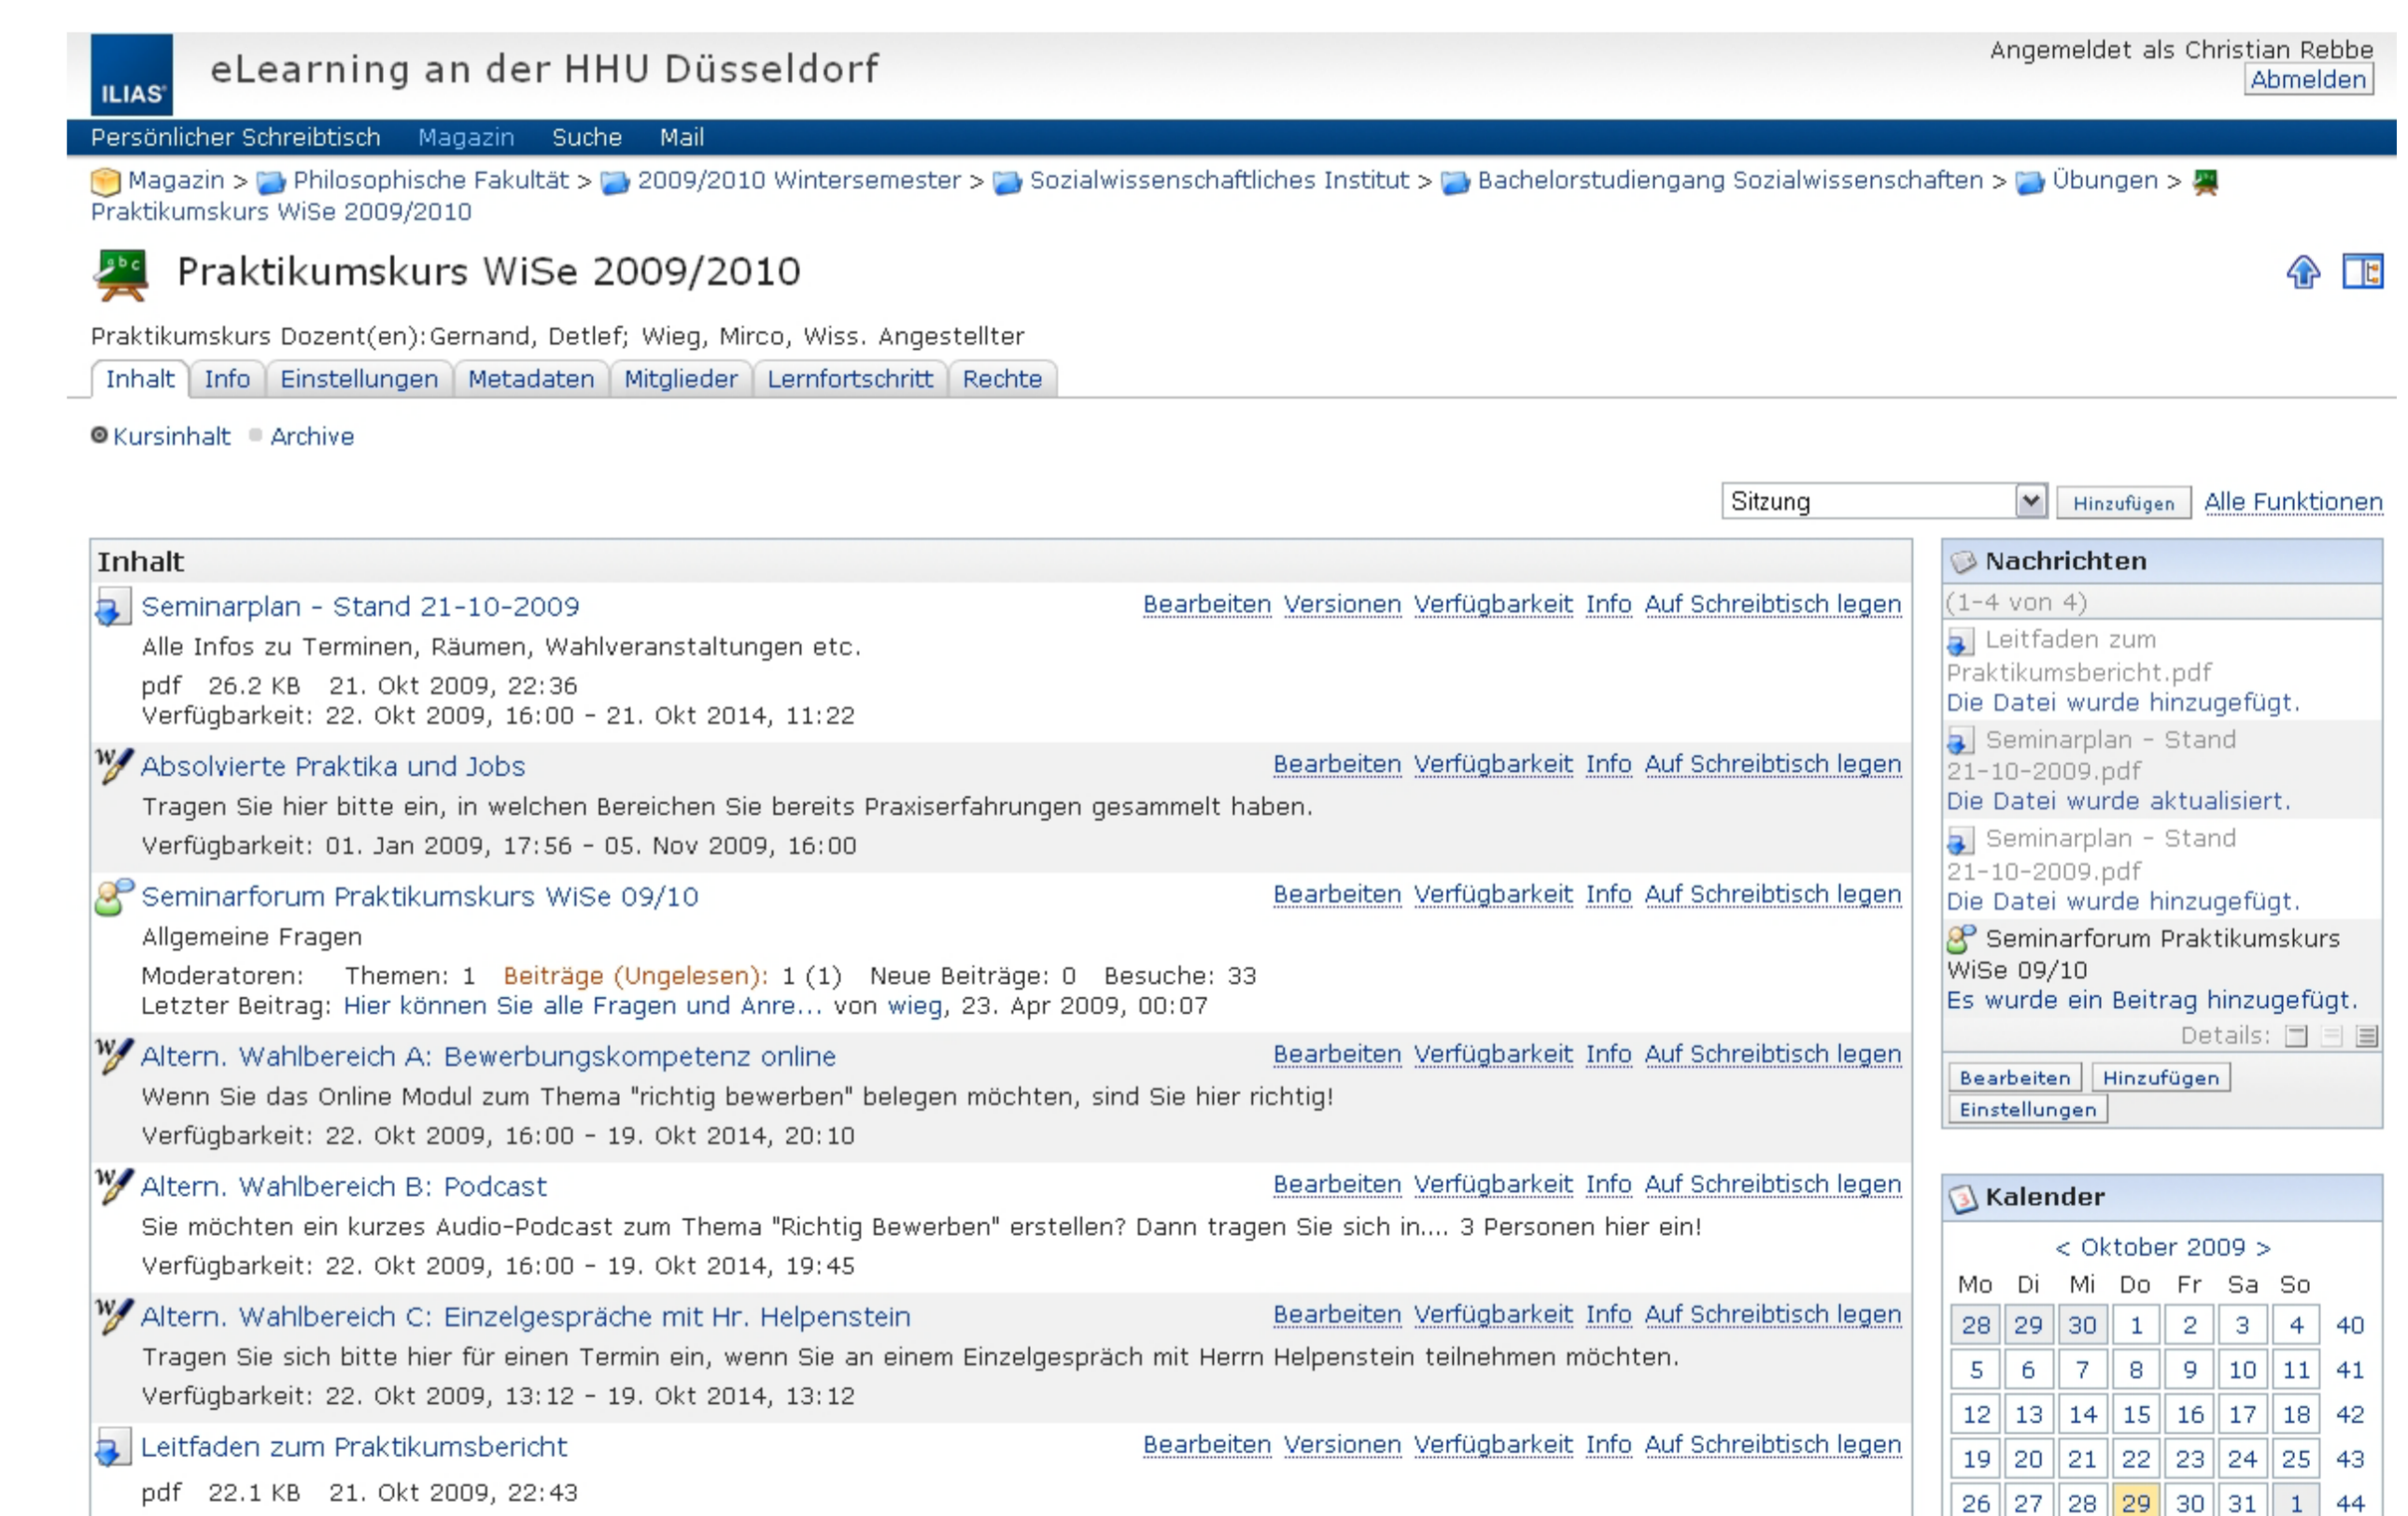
ILIAS

eLearning an der HHU Düsseldorf

Angemeldet als Christian Rebbe
Abmelden

Persönlicher Schreibtisch Magazin Suche Mail

Magazin > Philosophische Fakultät > 2009/2010 Wintersemester > Sozialwissenschaftliches Institut > Bachelorstudiengang Sozialwissenschaften > Übungen > Praktikumskurs WiSe 2009/2010

Praktikumskurs WiSe 2009/2010

Praktikumskurs Dozent(en):Gernand, Detlef; Wieg, Mirco, Wiss. Angestellter

Inhalt | Info | Einstellungen | Metadaten | Mitglieder | Lernfortschritt | Rechte

Kursinhalt Archive

Sitzung Hinzufügen Alle Funktionen

Inhalt

Seminarplan - Stand 21-10-2009 Bearbeiten Versionen Verfügbarkeit Info Auf Schreibtisch legen
Alle Infos zu Terminen, Räumen, Wahlveranstaltungen etc.
pdf 26.2 KB 21. Okt 2009, 22:36
Verfügbarkeit: 22. Okt 2009, 16:00 - 21. Okt 2014, 11:22

Absolvierte Praktika und Jobs Bearbeiten Verfügbarkeit Info Auf Schreibtisch legen
Tragen Sie hier bitte ein, in welchen Bereichen Sie bereits Praxiserfahrungen gesammelt haben.
Verfügbarkeit: 01. Jan 2009, 17:56 - 05. Nov 2009, 16:00

Seminarforum Praktikumskurs WiSe 09/10 Bearbeiten Verfügbarkeit Info Auf Schreibtisch legen
Allgemeine Fragen
Moderatoren: Themen: 1 Beiträge (Ungelesen): 1 (1) Neue Beiträge: 0 Besuche: 33
Letzter Beitrag: Hier können Sie alle Fragen und Anre... von wieg, 23. Apr 2009, 00:07

Altern. Wahlbereich A: Bewerbungskompetenz online Bearbeiten Verfügbarkeit Info Auf Schreibtisch legen
Wenn Sie das Online Modul zum Thema "richtig bewerben" belegen möchten, sind Sie hier richtig!
Verfügbarkeit: 22. Okt 2009, 16:00 - 19. Okt 2014, 20:10

Altern. Wahlbereich B: Podcast Bearbeiten Verfügbarkeit Info Auf Schreibtisch legen
Sie möchten ein kurzes Audio-Podcast zum Thema "Richtig Bewerben" erstellen? Dann tragen Sie sich in.... 3 Personen hier ein!
Verfügbarkeit: 22. Okt 2009, 16:00 - 19. Okt 2014, 19:45

Altern. Wahlbereich C: Einzelgespräche mit Hr. Helpenstein Bearbeiten Verfügbarkeit Info Auf Schreibtisch legen
Tragen Sie sich bitte hier für einen Termin ein, wenn Sie an einem Einzelgespräch mit Herrn Helpenstein teilnehmen möchten.
Verfügbarkeit: 22. Okt 2009, 13:12 - 19. Okt 2014, 13:12

Leitfaden zum Praktikumsbericht Bearbeiten Versionen Verfügbarkeit Info Auf Schreibtisch legen
pdf 22.1 KB 21. Okt 2009, 22:43

Nachrichten
(1-4 von 4)
Leitfaden zum Praktikumsbericht.pdf
Die Datei wurde hinzugefügt.
Seminarplan - Stand 21-10-2009.pdf
Die Datei wurde aktualisiert.
Seminarplan - Stand 21-10-2009.pdf
Die Datei wurde hinzugefügt.
Seminarforum Praktikumskurs WiSe 09/10
Es wurde ein Beitrag hinzugefügt.
Details:
Bearbeiten Hinzufügen Einstellungen

Kalender
< Oktober 2009 >

| Mo | Di | Mi | Do | Fr | Sa | So | |
|---|---|---|---|---|---|---|---|
| 28 | 29 | 30 | 1 | 2 | 3 | 4 | 40 |
| 5 | 6 | 7 | 8 | 9 | 10 | 11 | 41 |
| 12 | 13 | 14 | 15 | 16 | 17 | 18 | 42 |
| 19 | 20 | 21 | 22 | 23 | 24 | 25 | 43 |
| 26 | 27 | 28 | 29 | 30 | 31 | 1 | 44 |